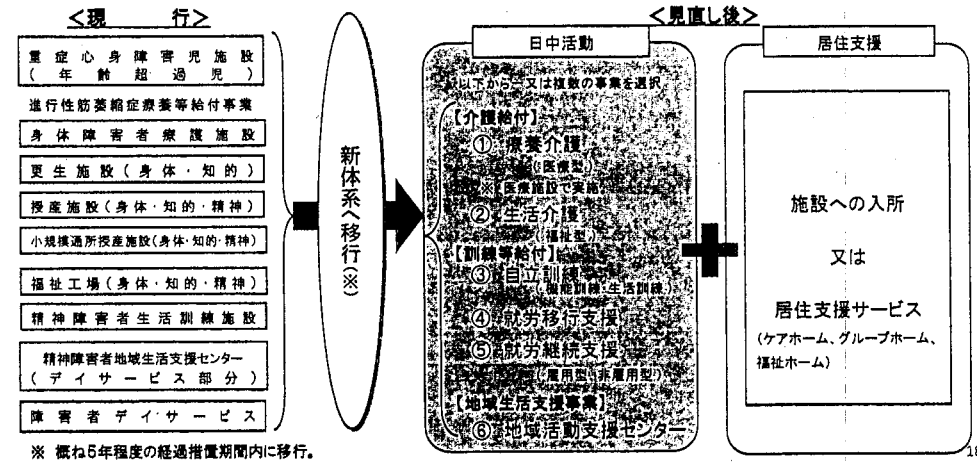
<現　　行>

重症心身障害児施設（年齢超過児）

進行性筋萎縮症療養等給付事業

身体障害者療護施設

更生施設（身体・知的）

授産施設（身体・知的・精神）

小規模通所授産施設（身体・知的・精神）

福祉工場（身体・知的・精神）

精神障害者生活訓練施設

精神障害者地域生活支援センター（デイサービス部分）

障害者デイサービス

※ 概ね5年程度の経過措置期間内に移行。

新体系へ移行（※）

<見直し後>

日中活動

以下から一又は複数の事業を選択

【介護給付】

① 療養介護（医療型）

※ 医療施設で実施。

② 生活介護（福祉型）

【訓練等給付】

③ 自立訓練（機能訓練・生活訓練）

④ 就労移行支援

⑤ 就労継続支援（雇用型、非雇用型）

【地域生活支援事業】

⑥ 地域活動支援センター

居住支援

施設への入所

又は

居住支援サービス

（ケアホーム、グループホーム、福祉ホーム）

18